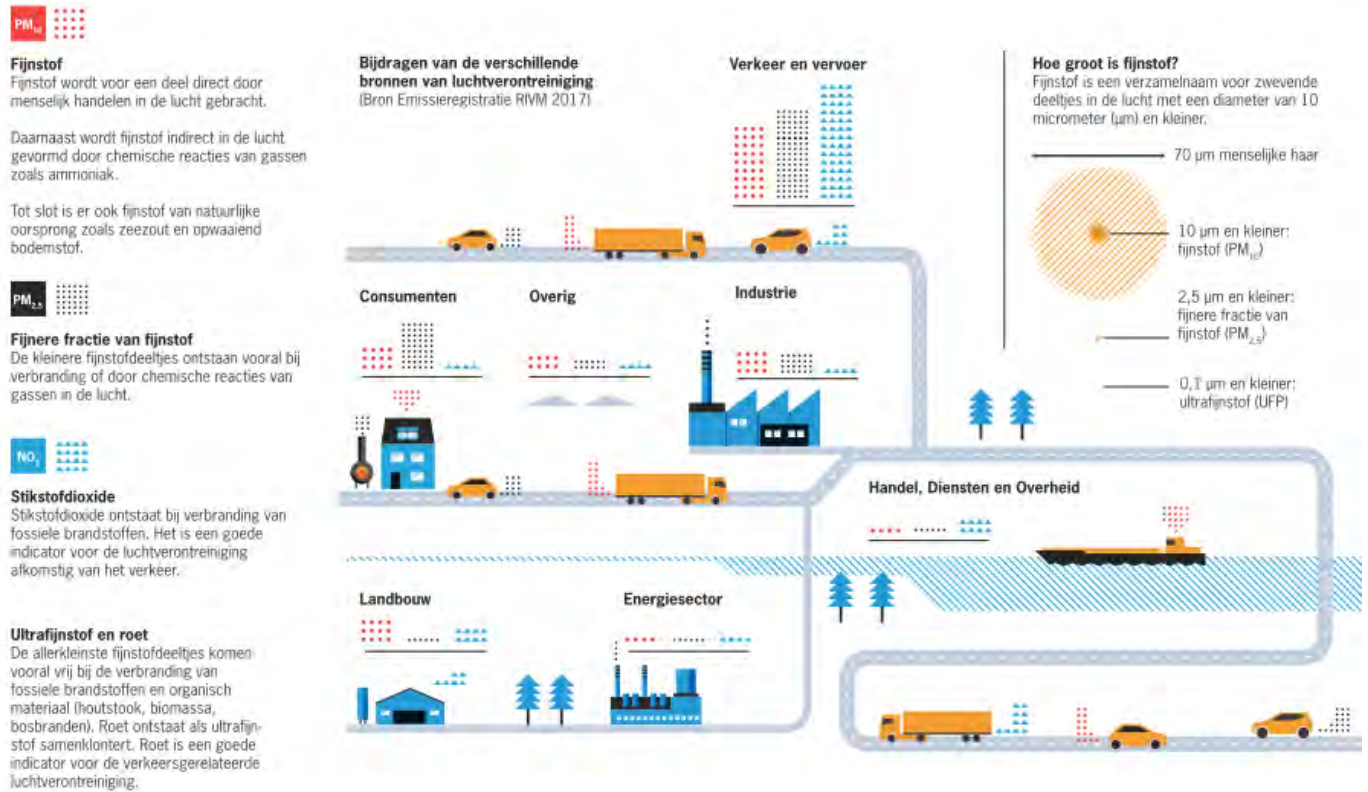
$PM_{10}$

Fijnstof
Fijnstof wordt voor een deel direct door menselijk handelen in de lucht gebracht.

Daarnaast wordt fijnstof indirect in de lucht gevormd door chemische reacties van gassen zoals ammoniak.

Tot slot is er ook fijnstof van natuurlijke oorsprong zoals zeezout en opwaaiend bodemstof.

$PM_{2,5}$

Fijnere fractie van fijnstof
De kleinere fijnstofdeeltjes ontstaan vooral bij verbranding of door chemische reacties van gassen in de lucht.

$NO_2$

Stikstofdioxide
Stikstofdioxide ontstaat bij verbranding van fossiele brandstoffen. Het is een goede indicator voor de luchtverontreiniging afkomstig van het verkeer.

Ultrafijnstof en roet
De allerkleinste fijnstofdeeltjes komen vooral vrij bij de verbranding van fossiele brandstoffen en organisch materiaal (houtstook, biomassa, bosbranden). Roet ontstaat als ultrafijnstof samenklontert. Roet is een goede indicator voor de verkeersgerelateerde luchtverontreiniging.

Bijdragen van de verschillende bronnen van luchtverontreiniging
(Bron Emissieregistratie RIVM 2017)

Verkeer en vervoer

Consumenten

Overig

Industrie

Handel, Diensten en Overheid

Landbouw

Energiesector

Hoe groot is fijnstof?
Fijnstof is een verzamelnaam voor zwevende deeltjes in de lucht met een diameter van 10 micrometer (µm) en kleiner.

70 µm menselijke haar

10 µm en kleiner: fijnstof ($PM_{10}$)

2,5 µm en kleiner: fijnere fractie van fijnstof ($PM_{2,5}$)

0,1 µm en kleiner: ultrafijnstof (UFP)